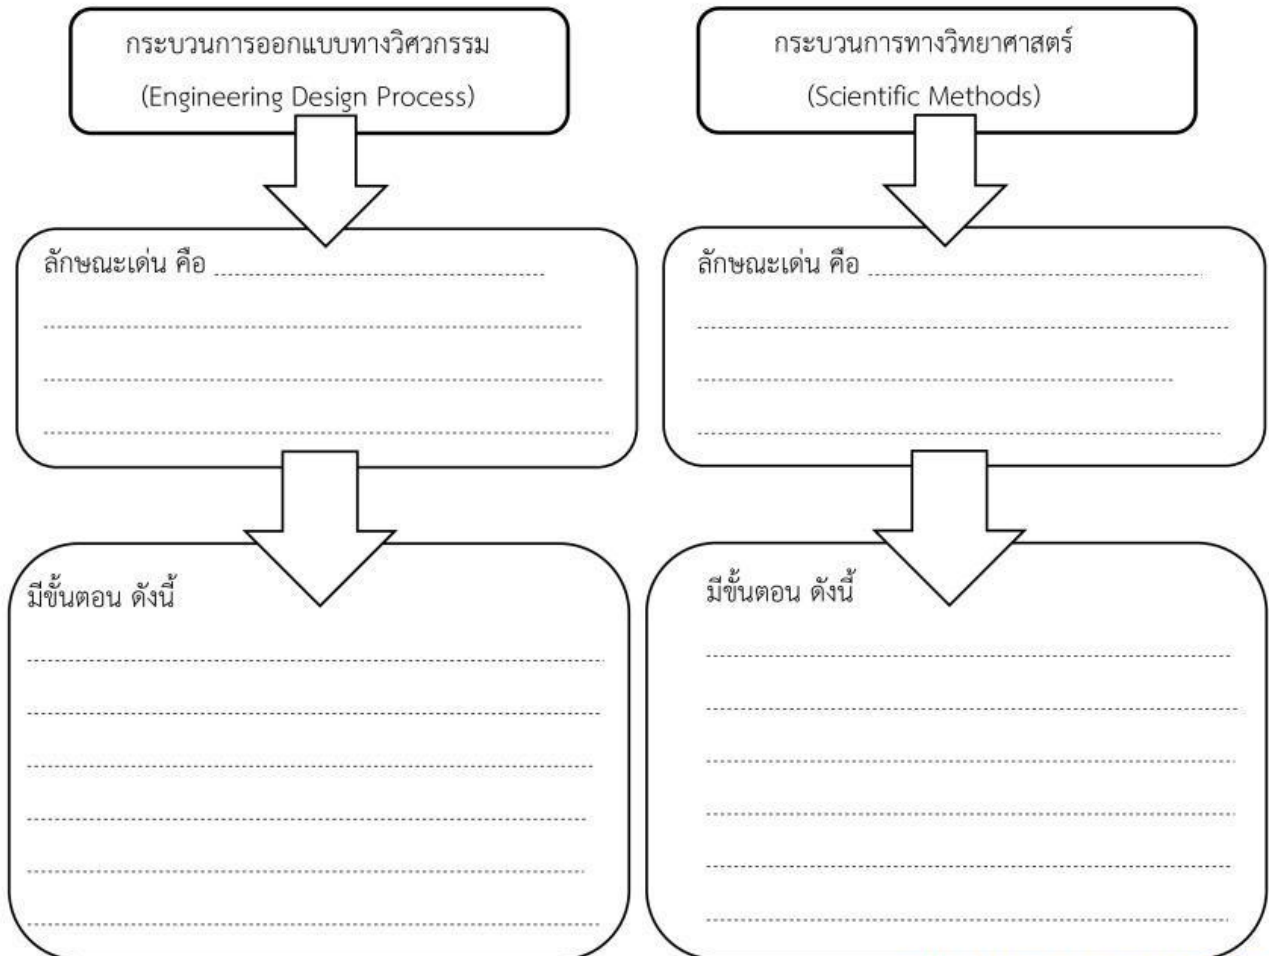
กระบวนการออกแบบทางวิศวกรรม

(Engineering Design Process)

ลักษณะเด่น คือ ........................................................

....................................................................................

....................................................................................

....................................................................................

มีขั้นตอน ดังนี้

....................................................................................

....................................................................................

....................................................................................

....................................................................................

....................................................................................

....................................................................................

กระบวนการทางวิทยาศาสตร์

(Scientific Methods)

ลักษณะเด่น คือ ........................................................

....................................................................................

....................................................................................

....................................................................................

มีขั้นตอน ดังนี้

....................................................................................

....................................................................................

....................................................................................

....................................................................................

....................................................................................

....................................................................................